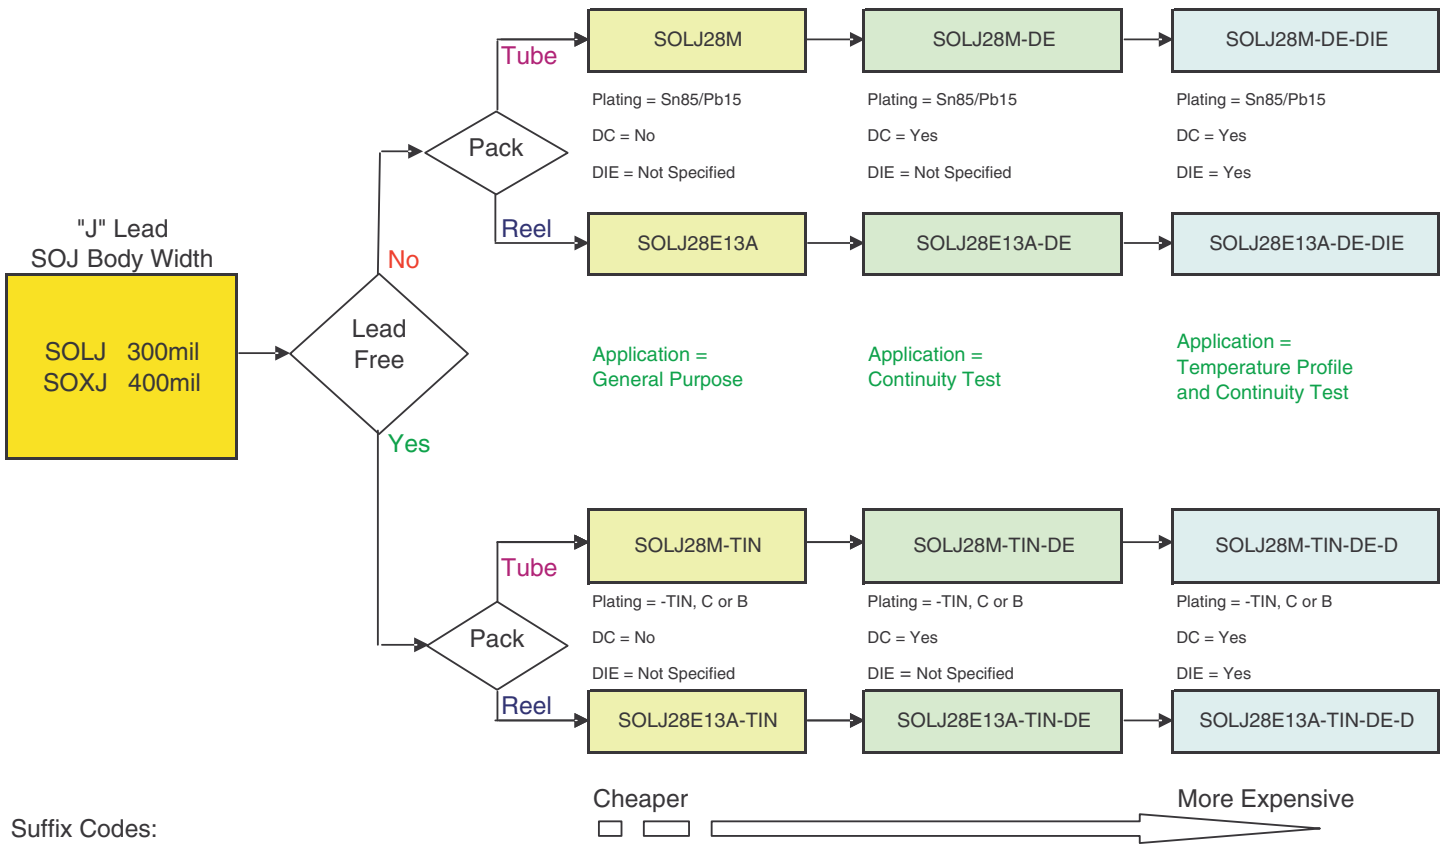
"J" Lead
SOJ Body Width

SOLJ 300mil
SOXJ 400mil

Lead Free

No

Yes

Pack

Tube

Reel

SOLJ28M

SOLJ28M-DE

SOLJ28M-DE-DIE

Plating = Sn85/Pb15

DC = No

DIE = Not Specified

Plating = Sn85/Pb15

DC = Yes

DIE = Not Specified

Plating = Sn85/Pb15

DC = Yes

DIE = Yes

SOLJ28E13A

SOLJ28E13A-DE

SOLJ28E13A-DE-DIE

Application =
General Purpose

Application =
Continuity Test

Application =
Temperature Profile
and Continuity Test

Pack

Tube

Reel

SOLJ28M-TIN

SOLJ28M-TIN-DE

SOLJ28M-TIN-DE-D

Plating = -TIN, C or B

DC = No

DIE = Not Specified

Plating = -TIN, C or B

DC = Yes

DIE = Not Specified

Plating = -TIN, C or B

DC = Yes

DIE = Yes

SOLJ28E13A-TIN

SOLJ28E13A-TIN-DE

SOLJ28E13A-TIN-DE-D

Cheaper

More Expensive

Suffix Codes: